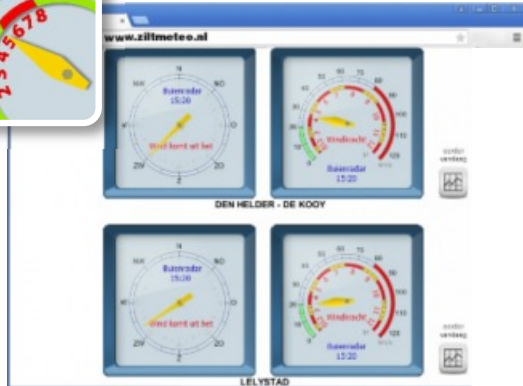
2345678

www.ziltmeteo.nl

NW
N
Buienradar
15:20
W
O
Wind komt uit het
ZW
ZO
Z

Windkracht
Buienradar
15:20

DEN HELDER - DE KOOY

NW
N
Buienradar
15:20
W
O
Wind komt uit het
ZW
ZO
Z

Windkracht
Buienradar
15:20

LELYSTAD